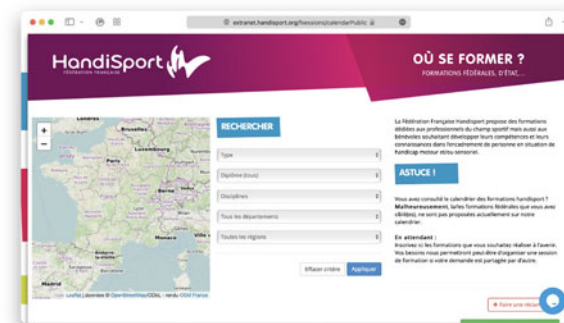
extranet.handisport.org/fsessions/calendarPublic

HandiSport
FÉDÉRATION FRANÇAISE

OÙ SE FORMER ?
FORMATIONS FÉDÉRALES, D'ÉTAT,...

RECHERCHER

Type
Diplôme (tous)
Disciplines
Tous les départements
Toutes les régions

Effacer critère
Appliquer

Leaflet | données © OpenStreetMap/ODbL - rendu OSM France

La Fédération Française Handisport propose des formations dédiées aux professionnels du champ sportif mais aussi aux bénévoles souhaitant développer leurs compétences et leurs connaissances dans l'encadrement de personne en situation de handicap moteur et/ou sensoriel.

ASTUCE !

Vous avez consulté le calendrier des formations handisport ? Malheureusement, la/les formations fédérales que vous avez ciblé(es), ne sont pas proposées actuellement sur notre calendrier.

En attendant :
Inscrivez ici les formations que vous souhaitez réaliser à l'avenir. Vos besoins nous permettront peut-être d'organiser une session de formation si votre demande est partagée par d'autre.

+ Faire une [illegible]